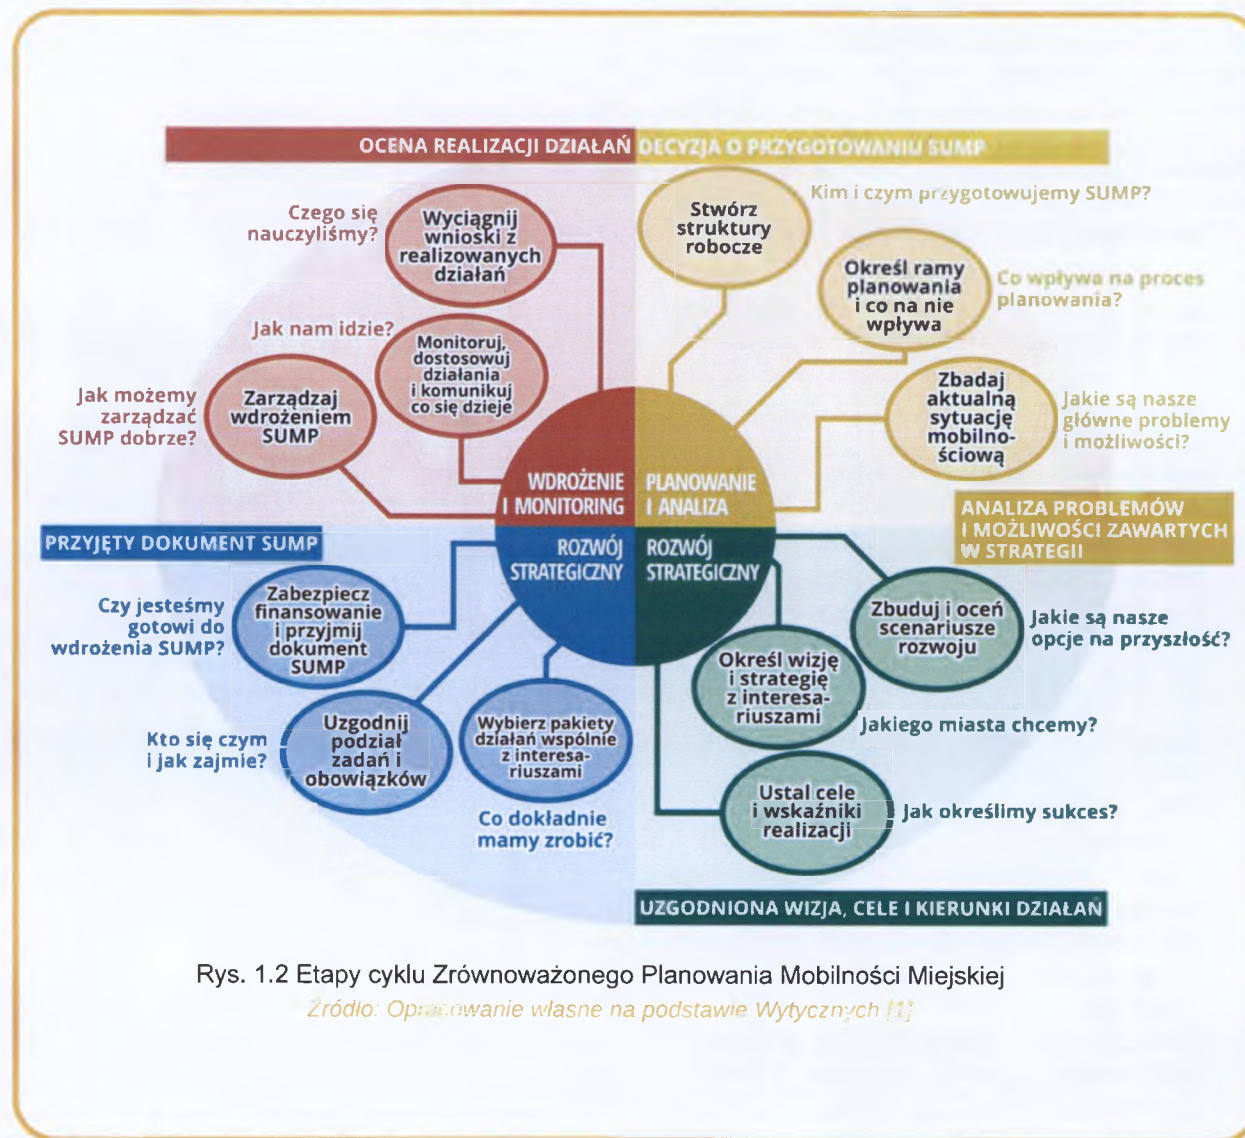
OCENA REALIZACJI DZIAŁAŃ

DECYZJA O PRZYGOTOWANIU SUMP

Kim i czym przygotowujemy SUMP?

Stwórz struktury robocze

Czego się nauczyliśmy?

Wyciągnij wnioski z realizowanych działań

Określ ramy planowania i co na nie wpływa

Co wpływa na proces planowania?

Jak nam idzie?

Monitoruj, dostosowuj działania i komunikuj co się dzieje

Jak możemy zarządzać SUMP dobrze?

Zarządzaj wdrożeniem SUMP

Zbadaj aktualną sytuację mobilnościową

Jakie są nasze główne problemy i możliwości?

WDROŻENIE I MONITORING

PLANOWANIE I ANALIZA

ANALIZA PROBLEMÓW I MOŻLIWOŚCI ZAWARTYCH W STRATEGII

PRZYJĘTY DOKUMENT SUMP

ROZWÓJ STRATEGICZNY

ROZWÓJ STRATEGICZNY

Czy jesteśmy gotowi do wdrożenia SUMP?

Zabezpiecz finansowanie i przyjmij dokument SUMP

Zbuduj i oceń scenariusze rozwoju

Jakie są nasze opcje na przyszłość?

Określ wizję i strategię z interesariuszami

Jakiego miasta chcemy?

Kto się czym i jak zajmie?

Uzgodnij podział zadań i obowiązków

Wybierz pakiety działań wspólnie z interesariuszami

Ustal cele i wskaźniki realizacji

Jak określimy sukces?

Co dokładnie mamy zrobić?

UZGODNIONA WIZJA, CELE I KIERUNKI DZIAŁAŃ

Rys. 1.2 Etapy cyklu Zrównoważonego Planowania Mobilności Miejskiej

Źródło: Opracowanie własne na podstawie Wytycznych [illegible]